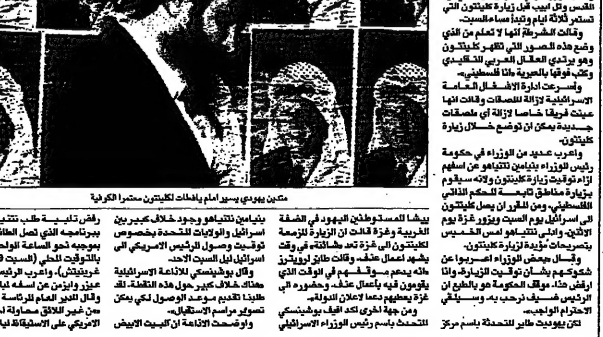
القدس وتل ابيب قبل زيارة كلينتون التي تستمر ثلاثة ايام وتبدأ مساء السبت.

وقالت الشرطة انها لا تعلم من الذي وضع هذه الصور التي تظهر كلينتون وهو يرتدي العقال العربي التقليدي وكتب فوقها بالعبرية «انا فلسطيني».

واسرعت ادارة الاشغال العامة الاسرائيلية لازالة الملصقات وقالت انها عينت فريقا خاصا لازالة اي ملصقات جديدة يمكن ان توضع خلال زيارة كلينتون.

واعرب عديد من الوزراء في حكومة رئيس الوزراء بنيامين نتنياهو عن اسفهم لازاء توقيت زيارة كلينتون ولانه سيقوم بزيارة مناطق تابعة للحكم الذاتي الفلسطيني، مع المرور ان يصل كلينتون الى اسرائيل يوم السبت ويزور غزة يوم الاثنين. واتهم نتنياهو امس الخميس بتصريحات مؤيدة لزيارة كلينتون.

وقال بعض الوزراء اعربوا عن شكوكهم بشأن توقيت الزيارة، وانا ارفض هذا. موقف الحكومة هو بالطبع ان الرئيس غسيف ترحب به، وسيلقى الاحترام اللائق.

لكن يهوديت طاير المتحدثة باسم مركز

متدين يهودي يسير امام يافطات لكلينتون معتمرا الكوفية

بيشا المستوطنين اليهود في الضفة الغربية وغزة قالت ان الزيارة المزمعة لكلينتون الى غزة تعد «شاذة» في وقت يقوم اعمال عنف. وقالت «ان الروبرز ماذا يدعم موقفهم في الوقت الذي يقومون فيه بأعمال عنف، وحضوره الى غزة يعطيهم دعما لاعلان الدولة».

ومن جهة اخرى اكد افيف بوشينسكي المتحدث باسم رئيس الوزراء الاسرائيلي

بنيامين نتنياهو وجود خلاف كبير بين اسرائيل والولايات المتحدة بخصوص توقيت وصول الرئيس الامريكي الى اسرائيل ليل السبت الاحد.

وقال بوشينسكي للاذاعة الاسرائيلية هناك خلاف كبير حول هذه النقطة. لقد طلبنا تقديم موعد الوصول لكي يمكن تصوير مراسم الاستقبال.

واوضحت الاذاعة ان البيت الابيض

رفض تلبية طلب نتنيا برنامجه الذي تصل الطائ بموجبه نحو الساعة الواح بالتوقيت المحلي (السبت ا غرينيتش). واعرب الرئيس عيزر وايزمن عن اسفه ايض وقال المدير العام للرئاسة من غير اللائق محاولة تعد الامريكي على الاستقبالة ليل